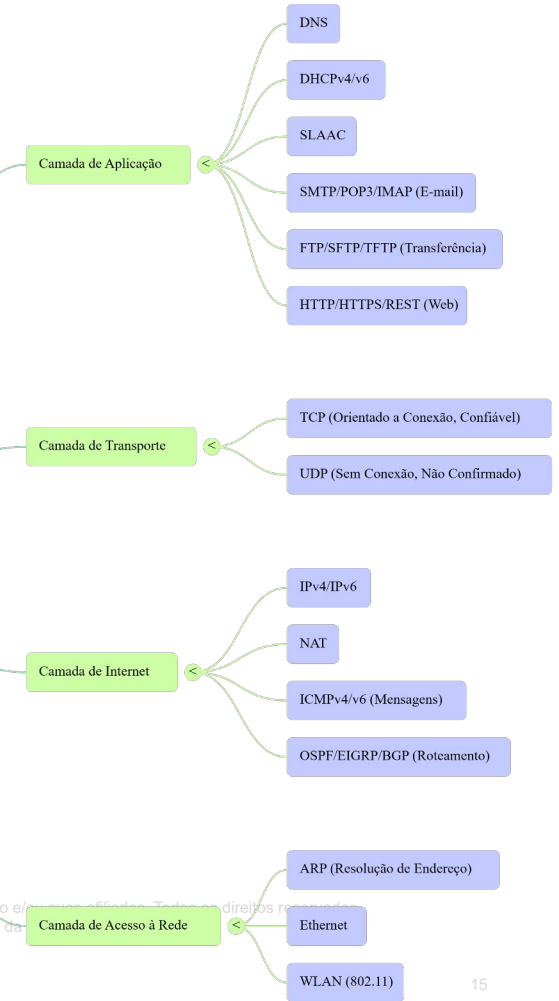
DNS

DHCPv4/v6

Camada de Aplicação <

SLAAC

SMTP/POP3/IMAP (E-mail)

FTP/SFTP/TFTP (Transferência)

HTTP/HTTPS/REST (Web)

TCP (Orientado a Conexão, Confiável)

Camada de Transporte <

UDP (Sem Conexão, Não Confirmado)

IPv4/IPv6

NAT

Camada de Internet <

ICMPv4/v6 (Mensagens)

OSPF/EIGRP/BGP (Roteamento)

ARP (Resolução de Endereço)

o e/ou suas afiliadas. Todos os direitos reservados.

da

Camada de Acesso à Rede <

Ethernet

WLAN (802.11)

15